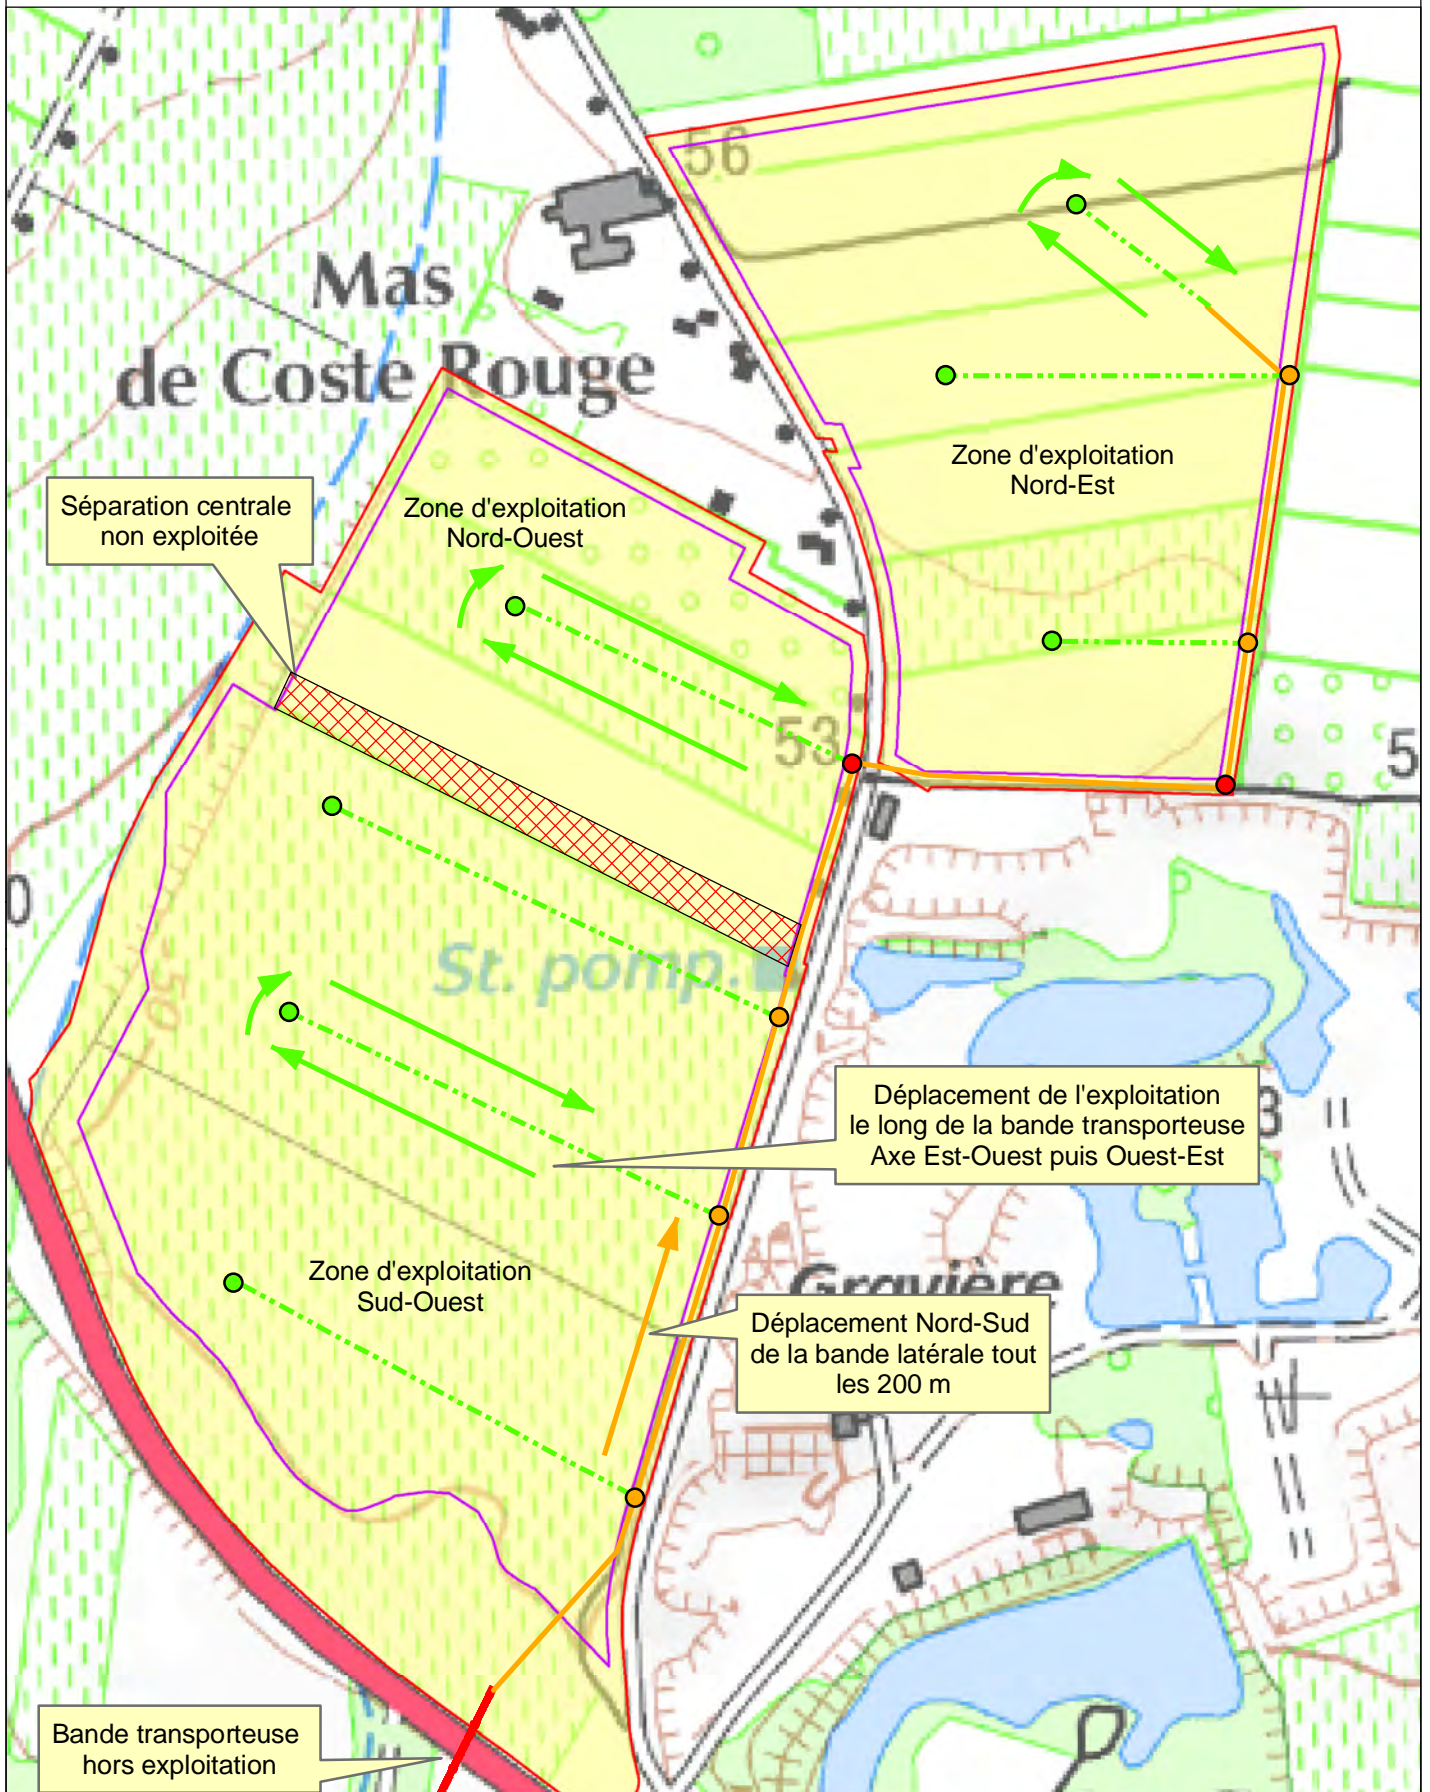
Mas de Coste Rouge

56

Zone d'exploitation Nord-Est

Séparation centrale non exploitée

Zone d'exploitation Nord-Ouest

53

5

0

St. pomp.

Déplacement de l'exploitation le long de la bande transporteuse Axe Est-Ouest puis Ouest-Est

3

Zone d'exploitation Sud-Ouest

Gravière

Déplacement Nord-Sud de la bande latérale tout les 200 m

Bande transporteuse hors exploitation